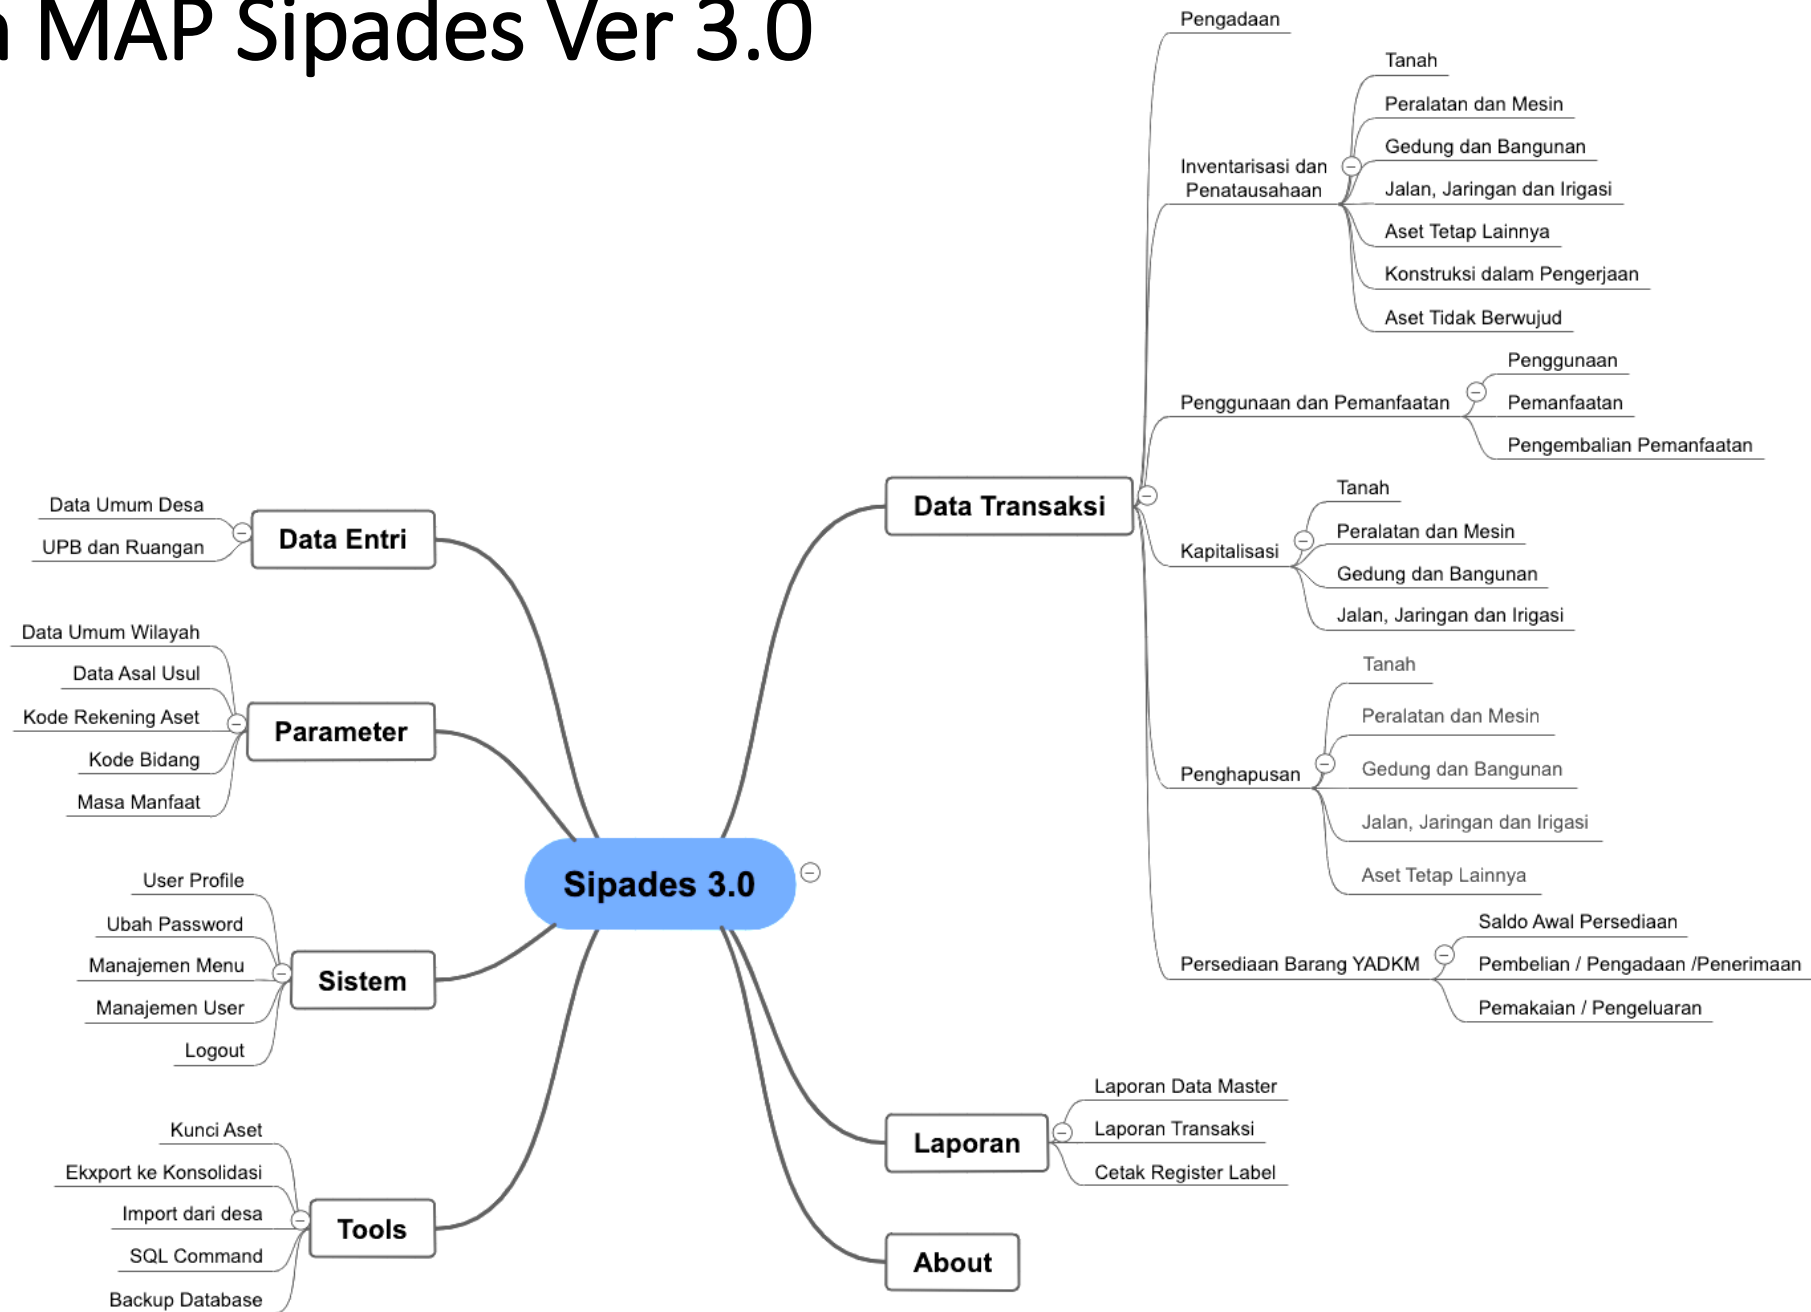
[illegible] MAP Sipades Ver 3.0

Sipades 3.0

Data Entri
Data Umum Desa
UPB dan Ruangan

Parameter
Data Umum Wilayah
Data Asal Usul
Kode Rekening Aset
Kode Bidang
Masa Manfaat

Sistem
User Profile
Ubah Password
Manajemen Menu
Manajemen User
Logout

Tools
Kunci Aset
Ekxport ke Konsolidasi
Import dari desa
SQL Command
Backup Database

Data Transaksi
Pengadaan
Inventarisasi dan Penatausahaan
Tanah
Peralatan dan Mesin
Gedung dan Bangunan
Jalan, Jaringan dan Irigasi
Aset Tetap Lainnya
Konstruksi dalam Pengerjaan
Aset Tidak Berwujud
Penggunaan dan Pemanfaatan
Penggunaan
Pemanfaatan
Pengembalian Pemanfaatan
Kapitalisasi
Tanah
Peralatan dan Mesin
Gedung dan Bangunan
Jalan, Jaringan dan Irigasi
Penghapusan
Tanah
Peralatan dan Mesin
Gedung dan Bangunan
Jalan, Jaringan dan Irigasi
Aset Tetap Lainnya
Persediaan Barang YADKM
Saldo Awal Persediaan
Pembelian / Pengadaan /Penerimaan
Pemakaian / Pengeluaran

Laporan
Laporan Data Master
Laporan Transaksi
Cetak Register Label

About